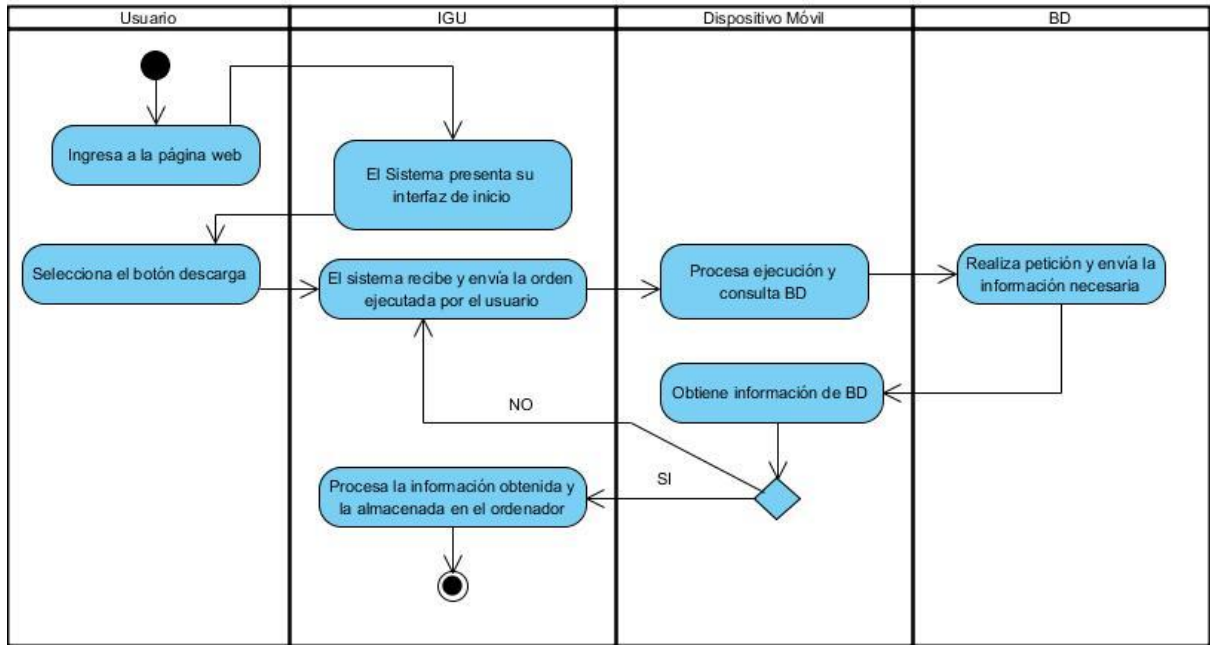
Usuario

IGU

Dispositivo Móvil

BD

Ingresa a la página web

El Sistema presenta su interfaz de inicio

Selecciona el botón descarga

El sistema recibe y envía la orden ejecutada por el usuario

Procesa ejecución y consulta BD

Realiza petición y envía la información necesaria

Obtiene información de BD

NO

SI

Procesa la información obtenida y la almacenada en el ordenador